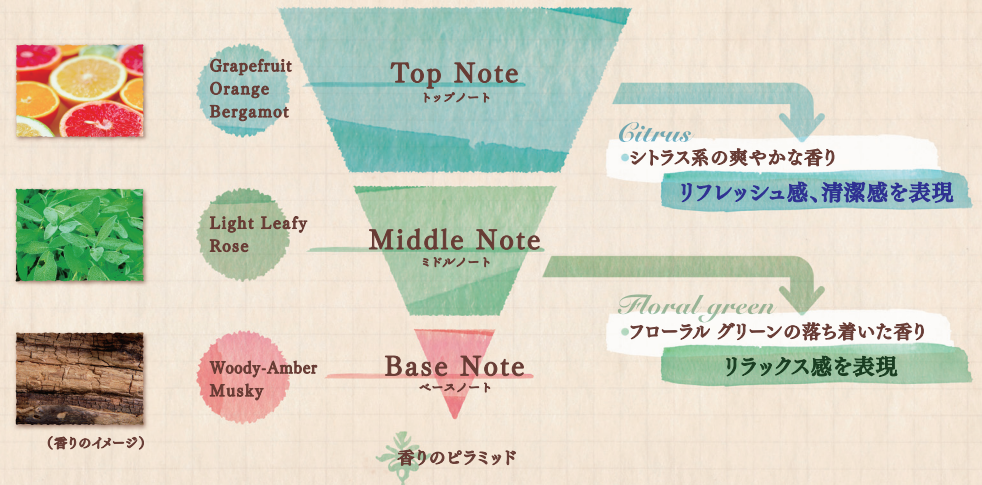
Grapefruit
Orange
Bergamot

Top Note
トップノート

Citrus
●シトラス系の爽やかな香り
リフレッシュ感、清潔感を表現

Light Leafy
Rose

Middle Note
ミドルノート

Floral green
●フローラル グリーンの落ち着いた香り
リラックス感を表現

Woody-Amber
Musky

Base Note
ベースノート

（香りのイメージ）

香りのピラミッド